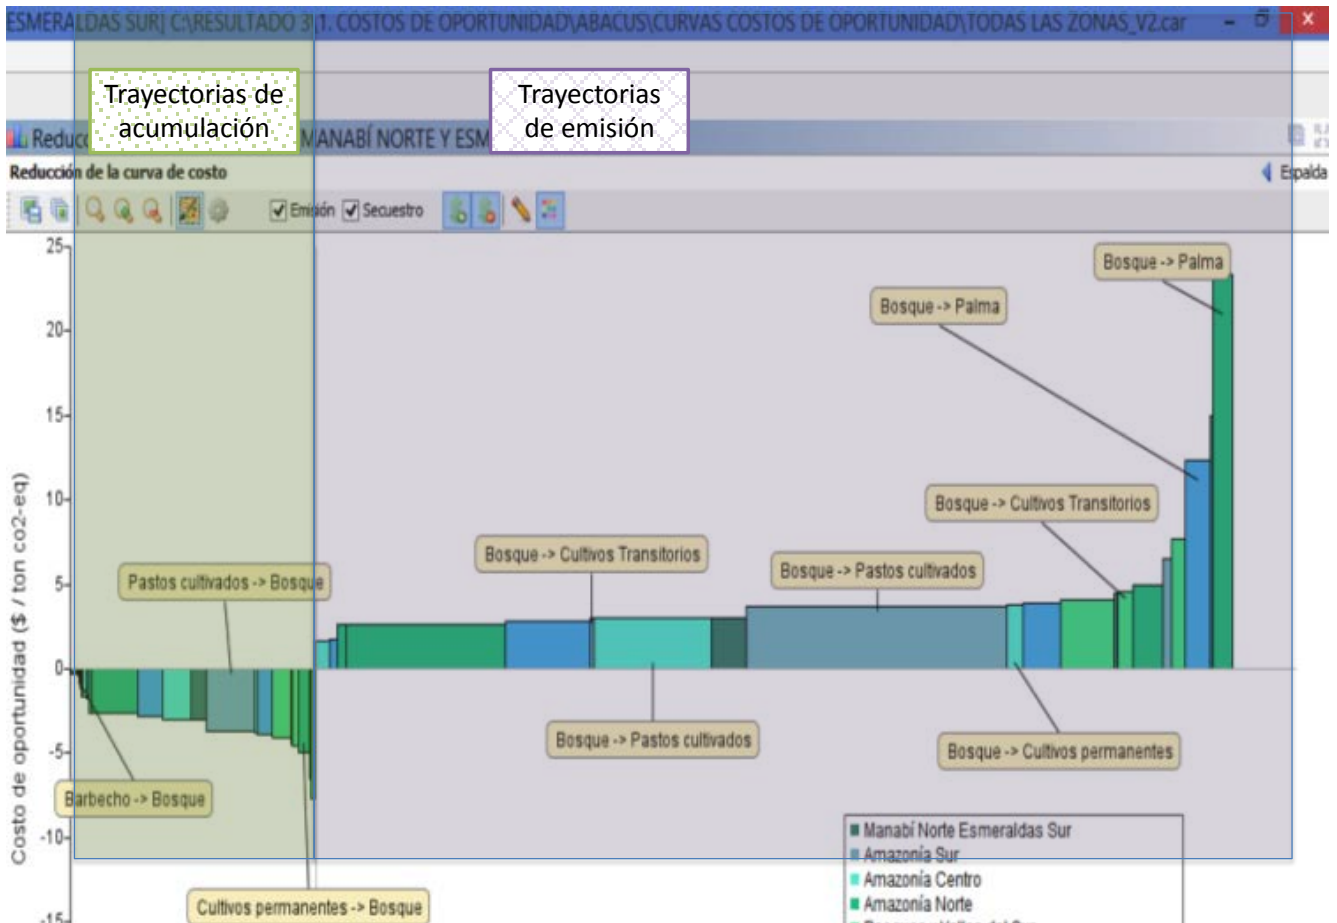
ESMERALDAS SUR| C:\RESULTADO 3\1. COSTOS DE OPORTUNIDAD\ABACUS\CURVAS COSTOS DE OPORTUNIDAD\TODAS LAS ZONAS_V2.car

Trayectorias de acumulación

Trayectorias de emisión

Reduc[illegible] MANABÍ NORTE Y ESM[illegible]

Reducción de la curva de costo

Espalda

Emisión Secuestro

25
20
15
10
5
0
-5
-10
-15

Costo de oportunidad ($ / ton co2-eq)

Bosque -> Palma

Bosque -> Palma

Bosque -> Cultivos Transitorios

Bosque -> Cultivos Transitorios

Bosque -> Pastos cultivados

Pastos cultivados -> Bosque

Bosque -> Pastos cultivados

Bosque -> Cultivos permanentes

Barbecho -> Bosque

Cultivos permanentes -> Bosque

Manabí Norte Esmeraldas Sur
Amazonía Sur
Amazonía Centro
Amazonía Norte
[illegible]